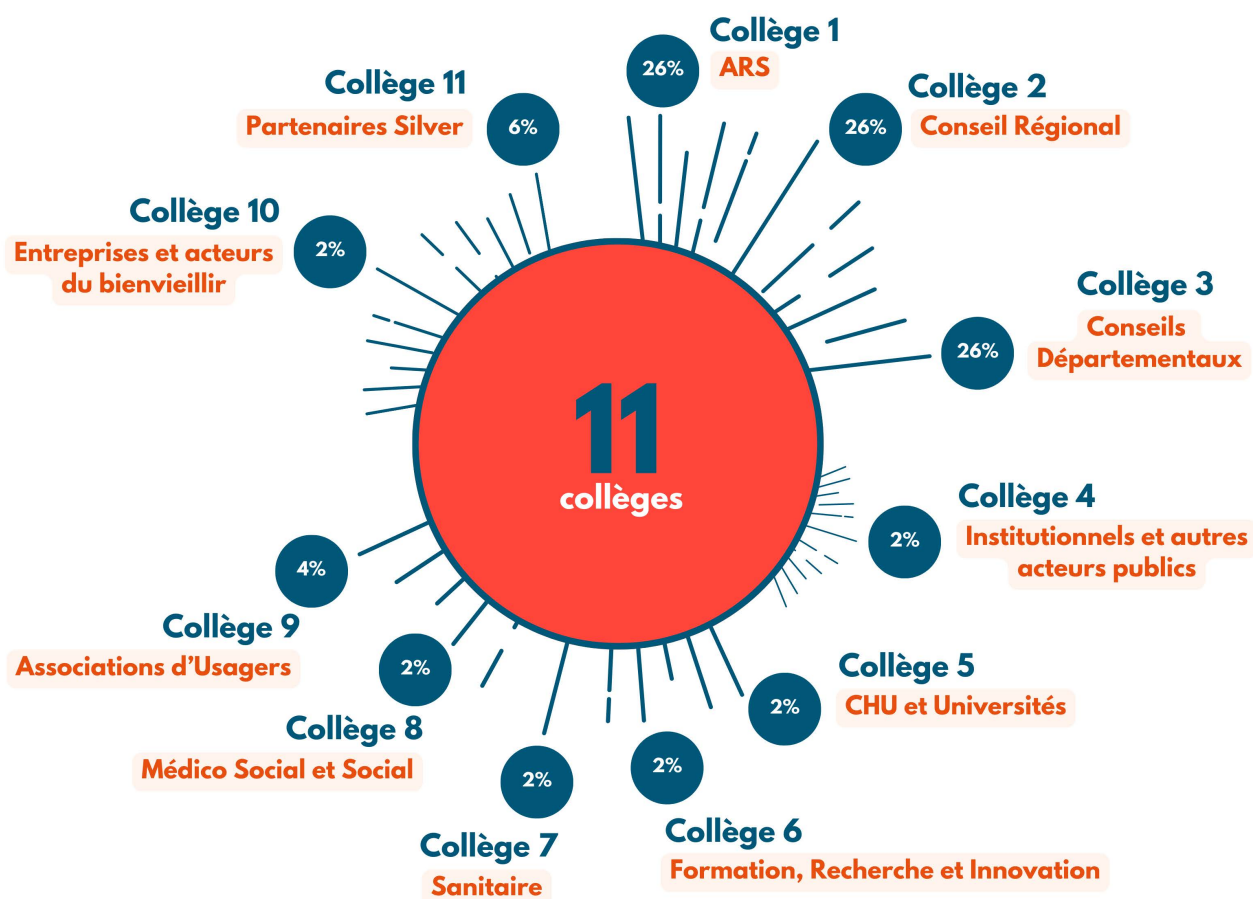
11
collèges

26%
Collège 1
ARS

26%
Collège 2
Conseil Régional

26%
Collège 3
Conseils Départementaux

2%
Collège 4
Institutionnels et autres acteurs publics

2%
Collège 5
CHU et Universités

2%
Collège 6
Formation, Recherche et Innovation

2%
Collège 7
Sanitaire

2%
Collège 8
Médico Social et Social

4%
Collège 9
Associations d'Usagers

2%
Collège 10
Entreprises et acteurs du bienvieillir

6%
Collège 11
Partenaires Silver